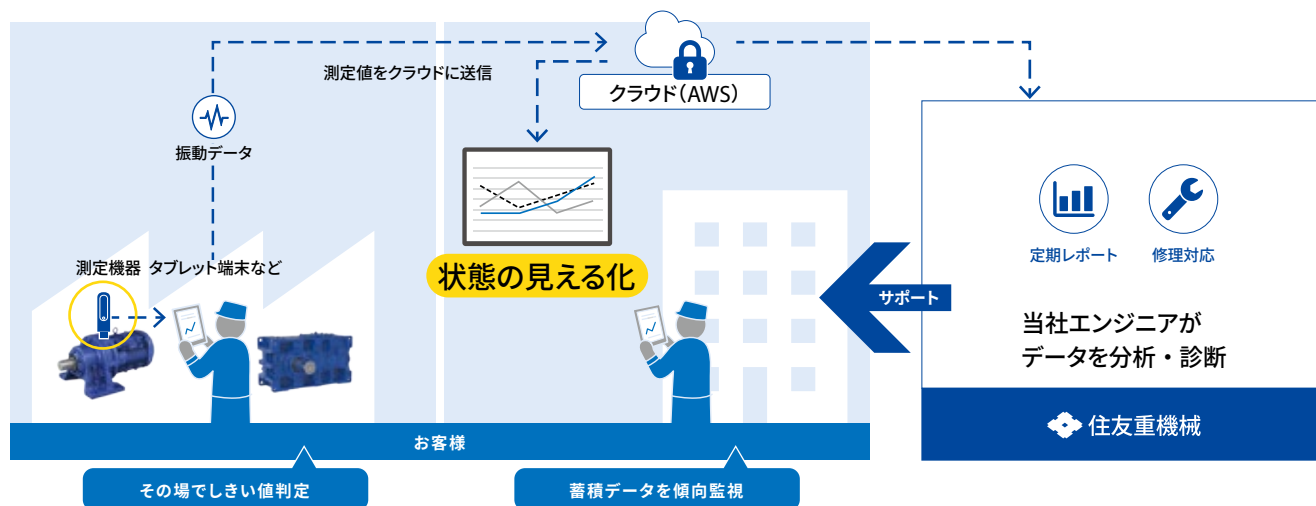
測定値をクラウドに送信

クラウド（AWS）

振動データ

測定機器 タブレット端末など

状態の見える化

定期レポート

修理対応

サポート

当社エンジニアが
データを分析・診断

住友重機械

お客様

その場でしきい値判定

蓄積データを傾向監視